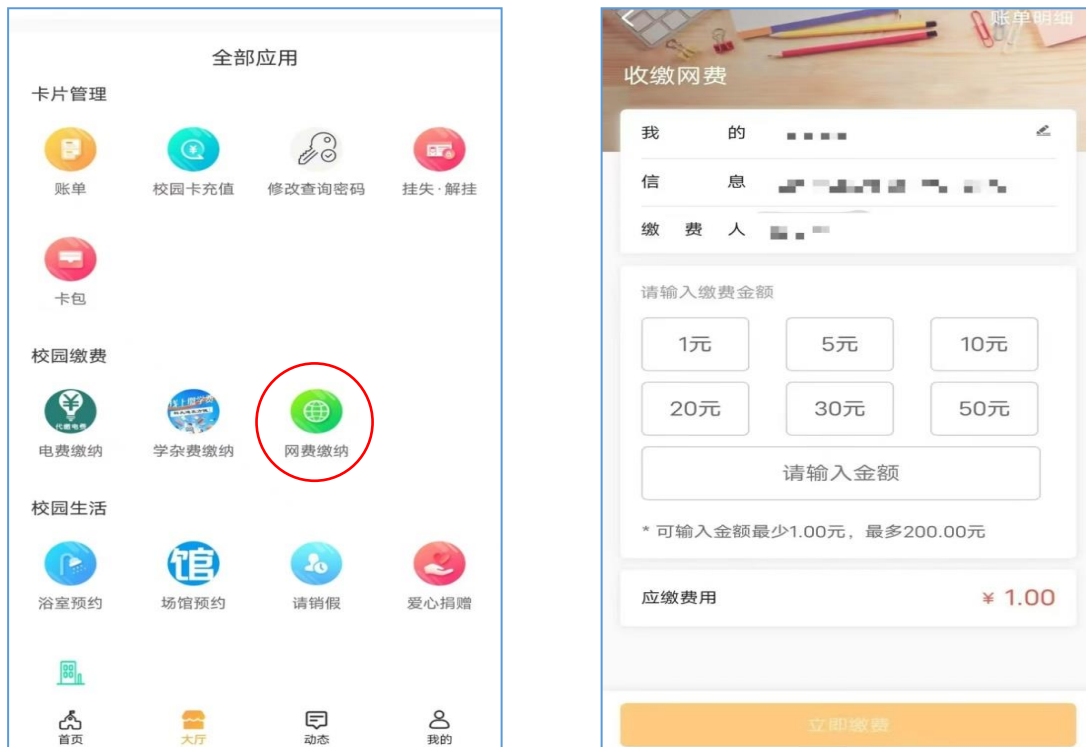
全部应用

卡片管理

账单 校园卡充值 修改查询密码 挂失·解挂

卡包

校园缴费

代缴电费

电费缴纳 学杂费缴纳 网费缴纳

校园生活

浴室预约 场馆预约 请销假 爱心捐赠

首页 大厅 动态 我的

账单明细

收缴网费

我的 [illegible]

信息 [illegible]

缴费人 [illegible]

请输入缴费金额

| 1元 | 5元 | 10元 |
|---|---|---|
| 20元 | 30元 | 50元 |

请输入金额

* 可输入金额最少1.00元，最多200.00元

应缴费用 ¥ 1.00

立即缴费